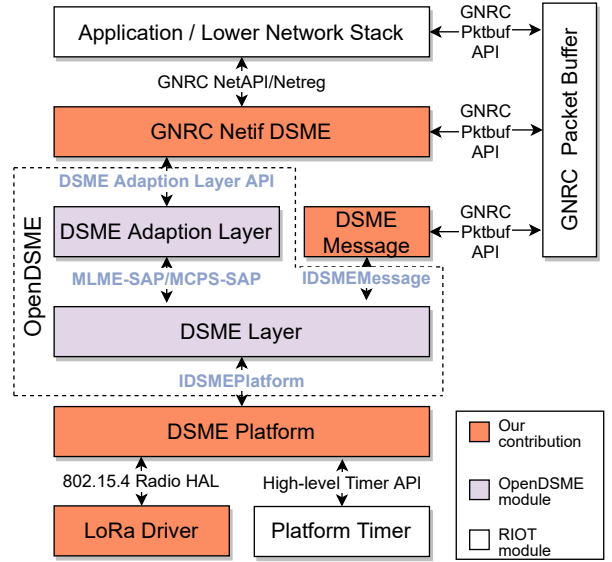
Application / Lower Network Stack

GNRC Pktbuf API

GNRC NetAPI/Netreg

GNRC Netif DSME

GNRC Pktbuf API

GNRC Packet Buffer

DSME Adaption Layer API

OpenDSME

DSME Adaption Layer

DSME Message

GNRC Pktbuf API

MLME-SAP/MCPS-SAP

IDSMEMessage

DSME Layer

IDSMEPlatform

DSME Platform

Our contribution

802.15.4 Radio HAL

High-level Timer API

OpenDSME module

LoRa Driver

Platform Timer

RIOT module